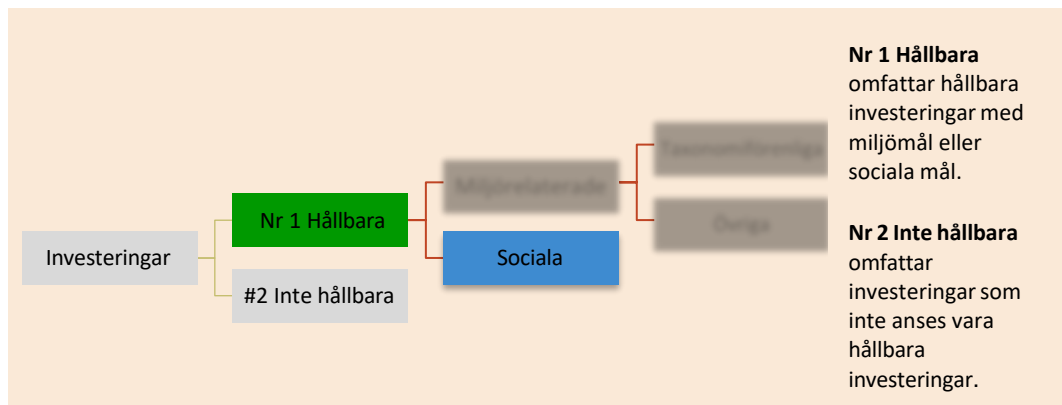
Investeringar

Nr 1 Hållbara

#2 Inte hållbara

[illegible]

Sociala

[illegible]

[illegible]

**Nr 1 Hållbara** omfattar hållbara investeringar med miljömål eller sociala mål.

**Nr 2 Inte hållbara** omfattar investeringar som inte anses vara hållbara investeringar.